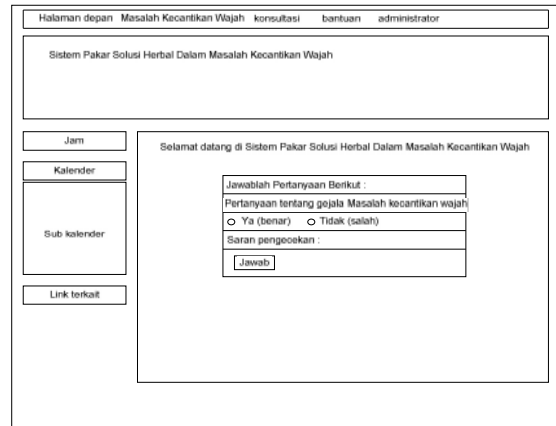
Halaman depan Masalah Kecantikan Wajah konsultasi bantuan administrator

Sistem Pakar Solusi Herbal Dalam Masalah Kecantikan Wajah

Jam

Kalender

Sub kalender

Link terkait

Selamat datang di Sistem Pakar Solusi Herbal Dalam Masalah Kecantikan Wajah

Jawablah Pertanyaan Berikut :

Pertanyaan tentang gejala Masalah kecantikan wajah

Ya (benar) Tidak (salah)

Saran pengecekan :

Jawab